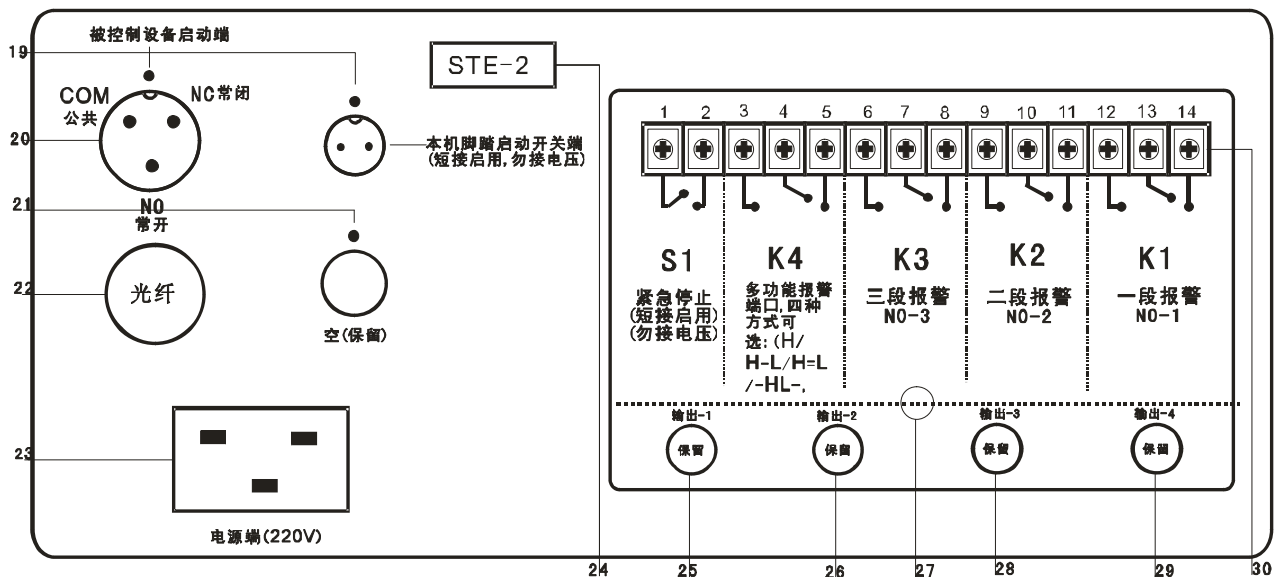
被控制设备启动端

19

COM
公共

NC常闭

20

本机脚踏启动开关端
(短接启用,勿接电压)

21

NO
常开

22

光纤

空(保留)

23

电源端(220V)

STE-2

1 2 3 4 5 6 7 8 9 10 11 12 13 14

S1
紧急停止
(短接启用)
(勿接电压)

K4
多功能报警端口,四种方式可选:(H/H-L/H=L/-HL-,

K3
三段报警
NO-3

K2
二段报警
NO-2

K1
一段报警
NO-1

输出-1
保留

输出-2
保留

输出-3
保留

输出-4
保留

24 25 26 27 28 29 30